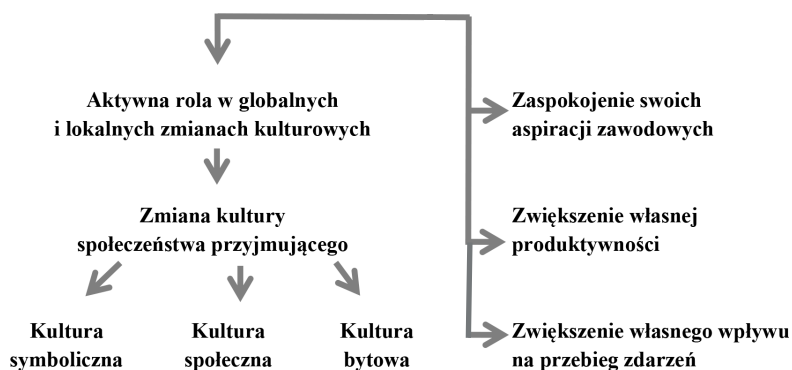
Aktywna rola w globalnych i lokalnych zmianach kulturowych

Zmiana kultury społeczeństwa przyjmującego

Kultura symboliczna

Kultura społeczna

Kultura bytowa

Zaspokojenie swoich aspiracji zawodowych

Zwiększenie własnej produktywności

Zwiększenie własnego wpływu na przebieg zdarzeń